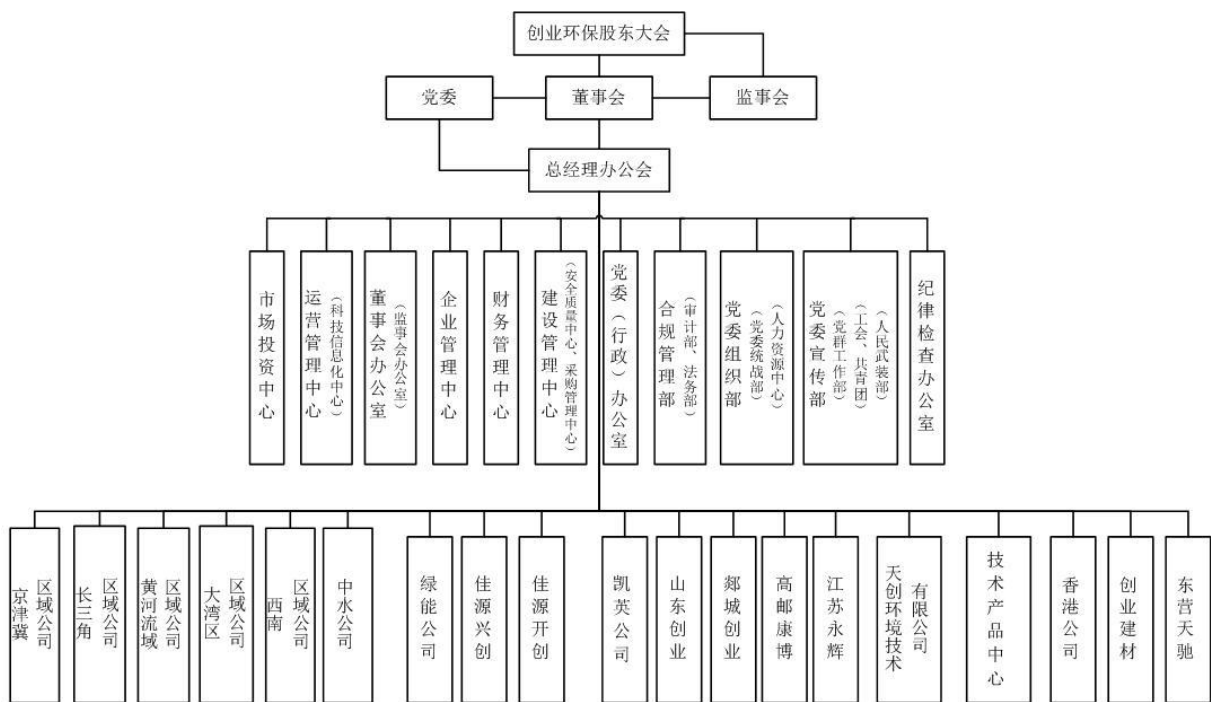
创业环保股东大会

党委

董事会

监事会

总经理办公会

市场投资中心

运营管理中心（科技信息化中心）

董事会办公室（监事会办公室）

企业管理中心

财务管理中心

建设管理中心（安全质量中心、采购管理中心）

党委（行政）办公室

合规管理部（审计部、法务部）

党委组织部（人力资源中心）（党委统战部）

党委宣传部（人民武装部）（工会、共青团）（党群工作部）

纪律检查办公室

京津冀区域公司

长三角区域公司

黄河流域区域公司

大湾区区域公司

西南区域公司

中水公司

绿能公司

佳源兴创

佳源开创

凯英公司

山东创业

郯城创业

高邮康博

江苏永辉

天创环境技术有限公司

技术产品中心

香港公司

创业建材

东营天驰